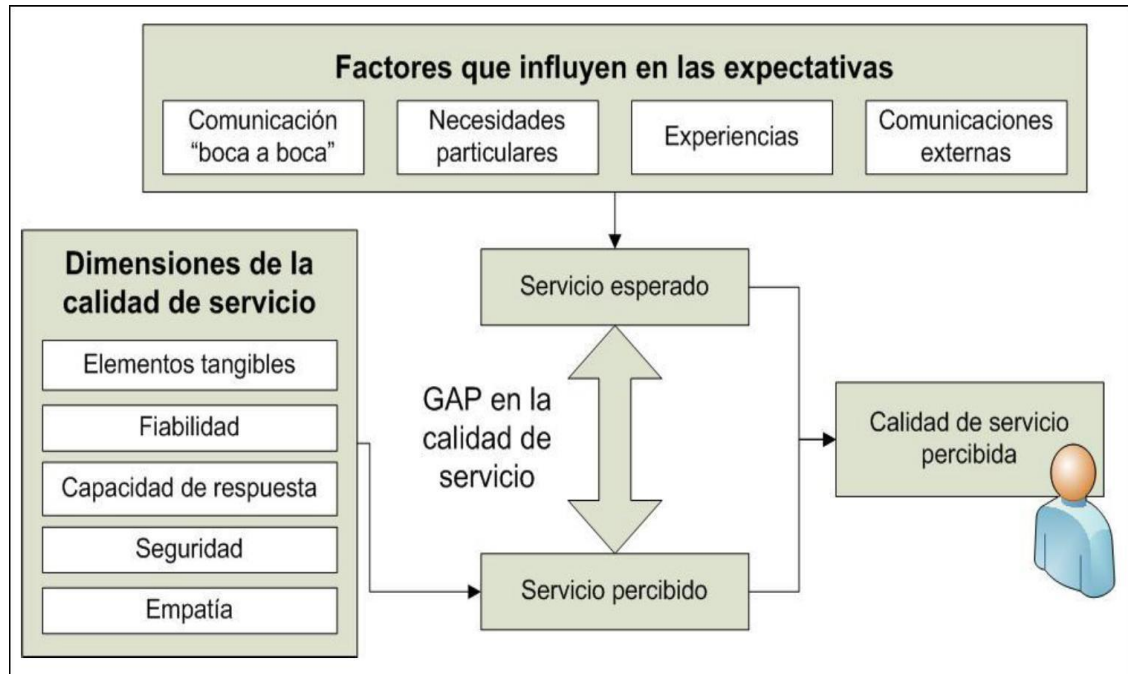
Factores que influyen en las expectativas

Comunicación "boca a boca"

Necesidades particulares

Experiencias

Comunicaciones externas

Dimensiones de la calidad de servicio

Elementos tangibles

Fiabilidad

Capacidad de respuesta

Seguridad

Empatía

Servicio esperado

GAP en la calidad de servicio

Servicio percibido

Calidad de servicio percibida